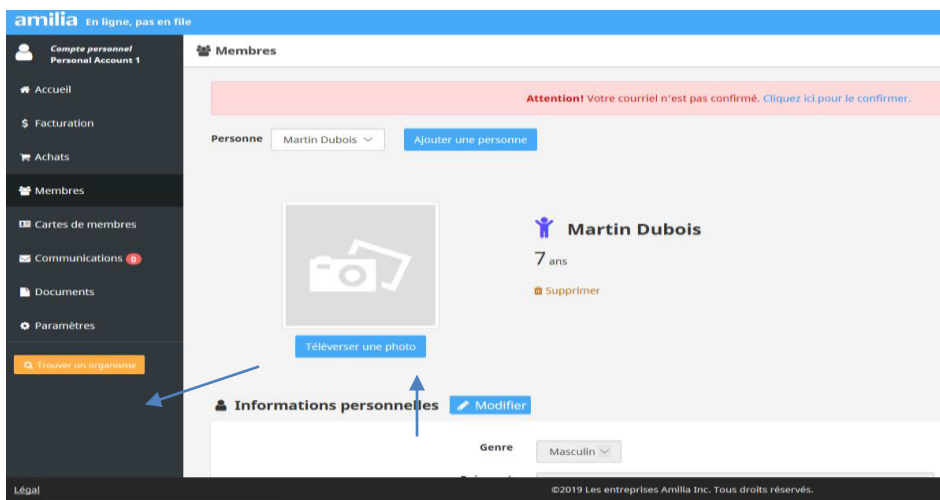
amilia En ligne, pas en file

Compte personnel
Personal Account 1

Accueil
Facturation
Achats
Membres
Cartes de membres
Communications 0
Documents
Paramètres

Trouver un organisme

Membres

Attention! Votre courriel n'est pas confirmé. Cliquez ici pour le confirmer.

Personne Martin Dubois

Ajouter une personne

Martin Dubois

7 ans

Supprimer

Téléverser une photo

Informations personnelles Modifier

Genre Masculin

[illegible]

Légal

©2019 Les entreprises Amilia Inc. Tous droits réservés.